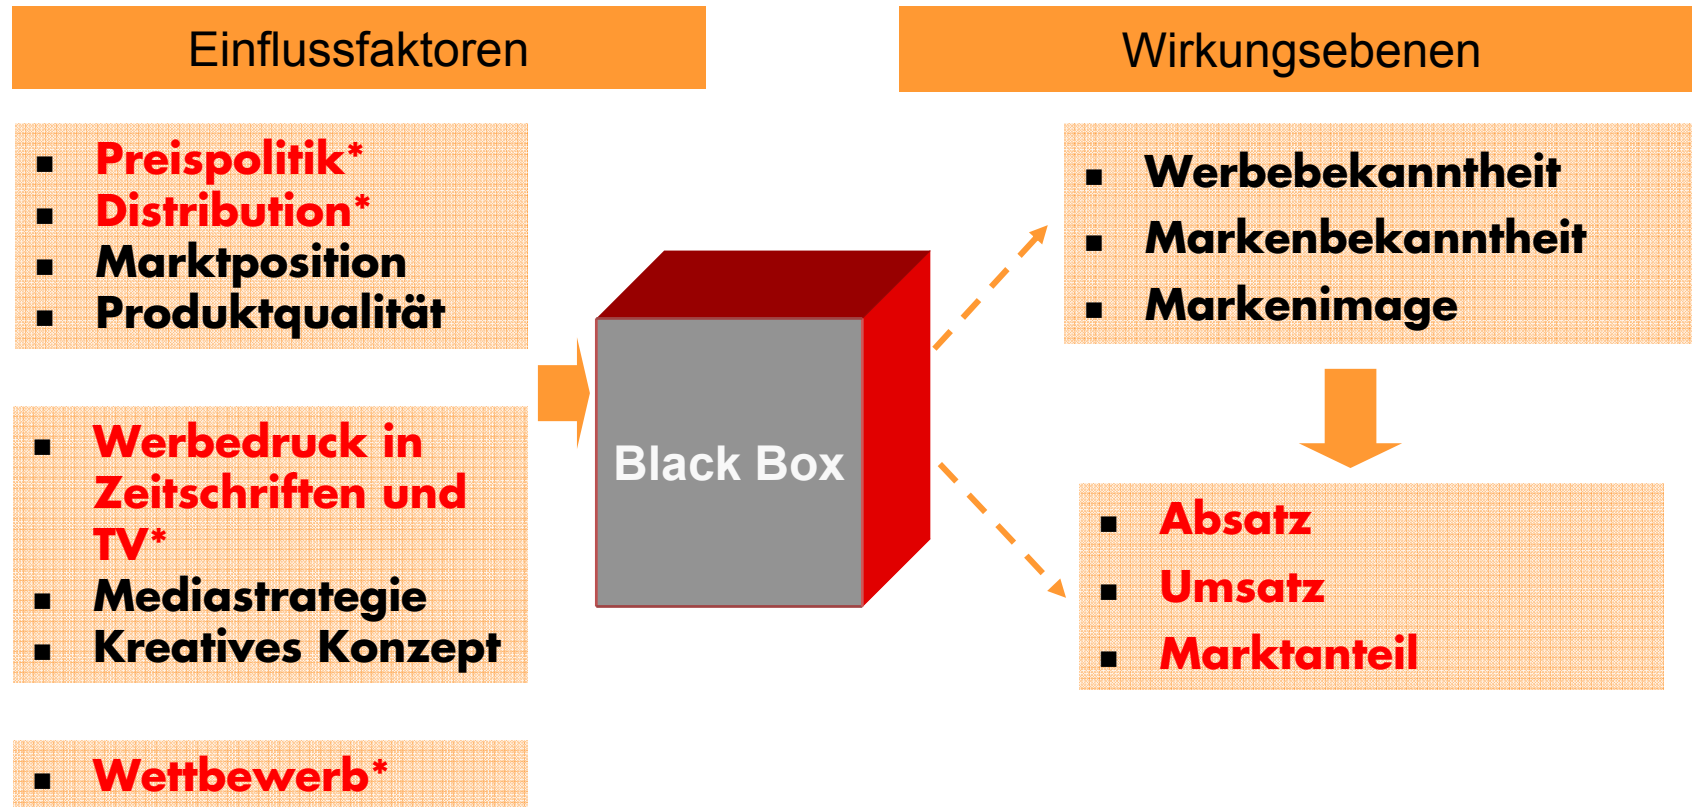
Einflussfaktoren

Wirkungsebenen

- Preispolitik*
- Distribution*
- Marktposition
- Produktqualität

- Werbedruck in Zeitschriften und TV*
- Mediastrategie
- Kreatives Konzept

- Wettbewerb*

Black Box

- Werbebekanntheit
- Markenbekanntheit
- Markenimage

- Absatz
- Umsatz
- Marktanteil